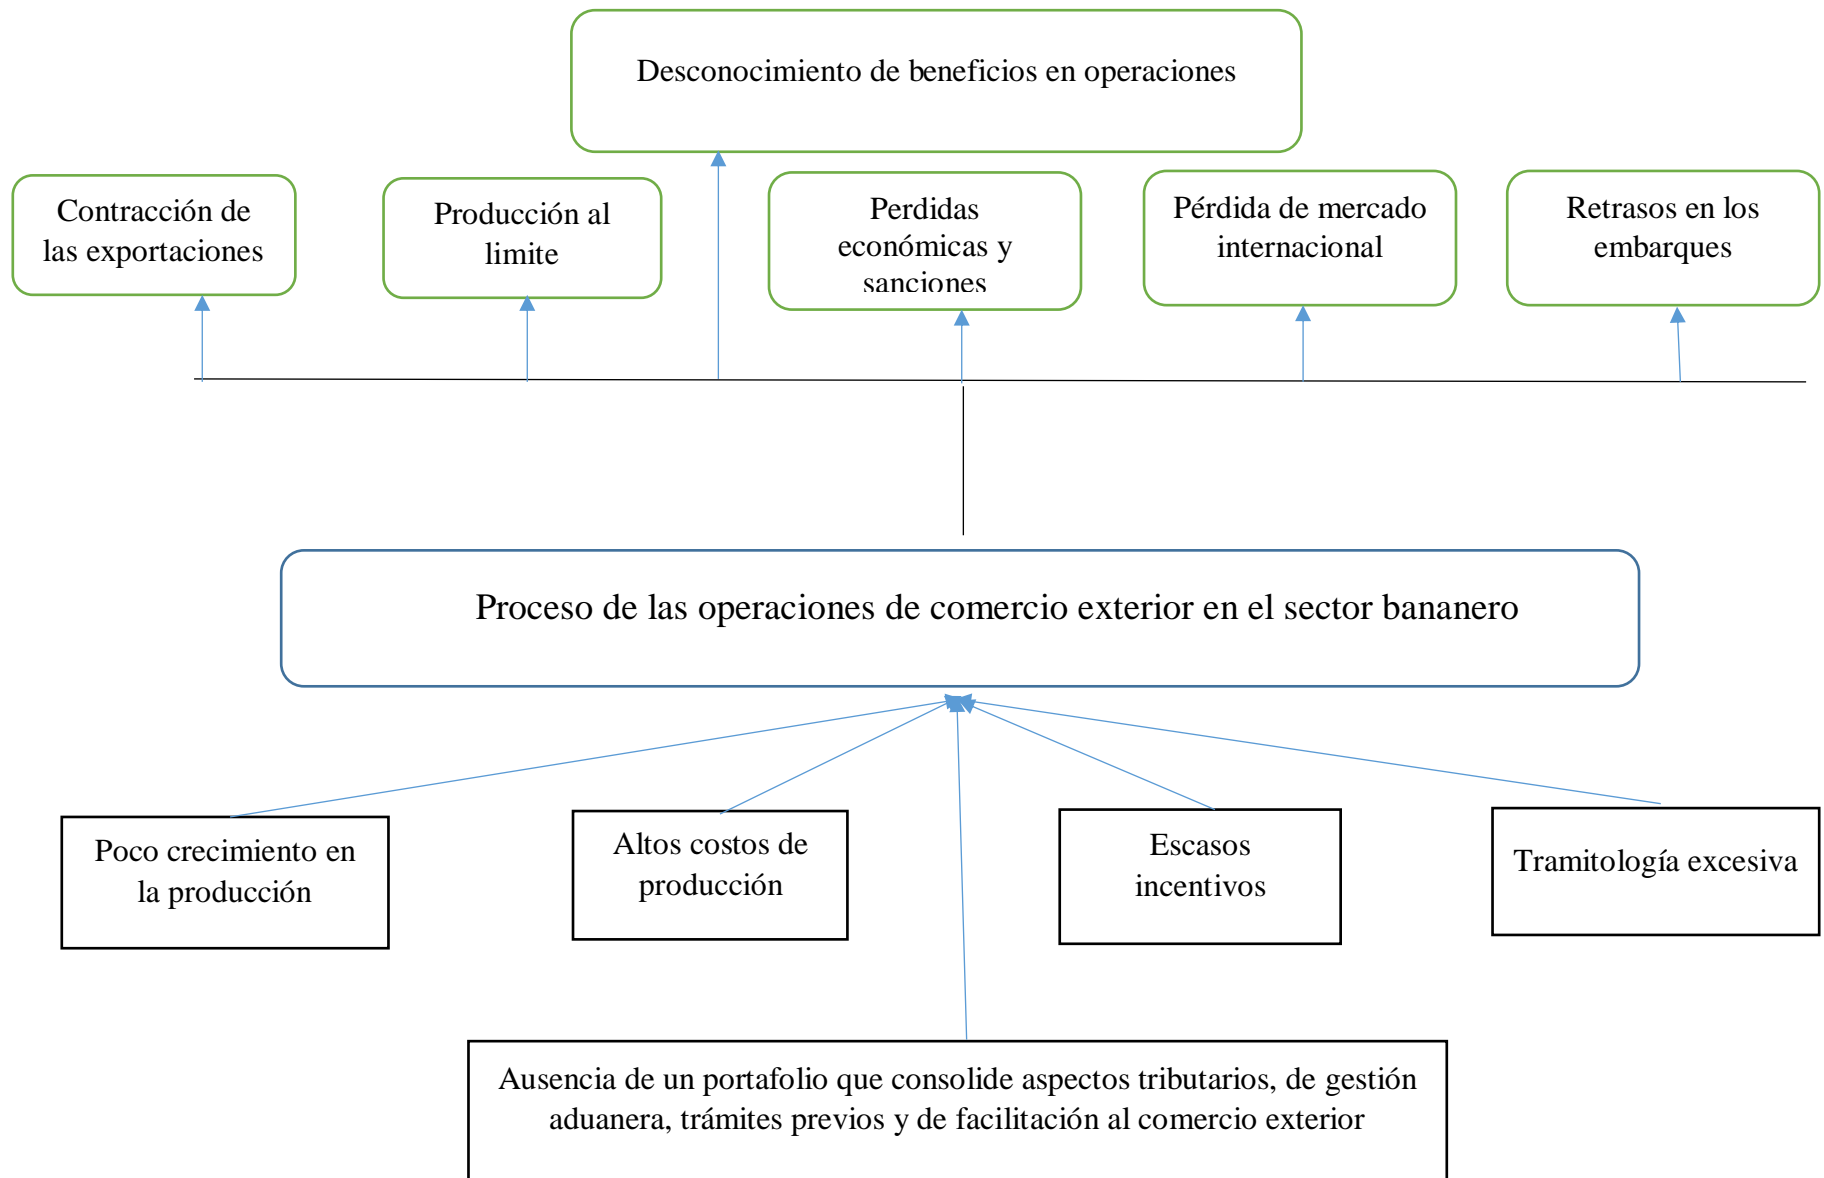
Desconocimiento de beneficios en operaciones

Contracción de las exportaciones

Producción al limite

Perdidas económicas y sanciones

Pérdida de mercado internacional

Retrasos en los embarques

Proceso de las operaciones de comercio exterior en el sector bananero

Poco crecimiento en la producción

Altos costos de producción

Escasos incentivos

Tramitología excesiva

Ausencia de un portafolio que consolide aspectos tributarios, de gestión aduanera, trámites previos y de facilitación al comercio exterior